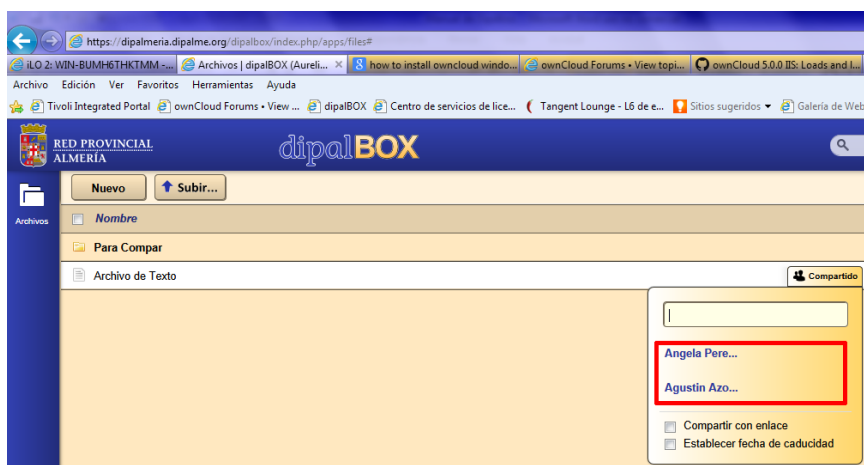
https://dipalmeria.dipalme.org/dipalbox/index.php/apps/files#

iLO 2: WIN-BUMH6THKTMM -... | Archivos | dipalBOX (Aureli... × | how to install owncloud windo... | ownCloud Forums • View topi... | ownCloud 5.0.0 IIS: Loads and l...

Archivo Edición Ver Favoritos Herramientas Ayuda

Tivoli Integrated Portal | ownCloud Forums • View ... | dipalBOX | Centro de servicios de lice... | Tangent Lounge - L6 de e... | Sitios sugeridos ▾ | Galería de Web

RED PROVINCIAL ALMERÍA

dipalBOX

Archivos

Nuevo

Subir...

Nombre

Para Compar

Archivo de Texto

Compartido

Angela Pere...

Agustin Azo...

Compartir con enlace

Establecer fecha de caducidad